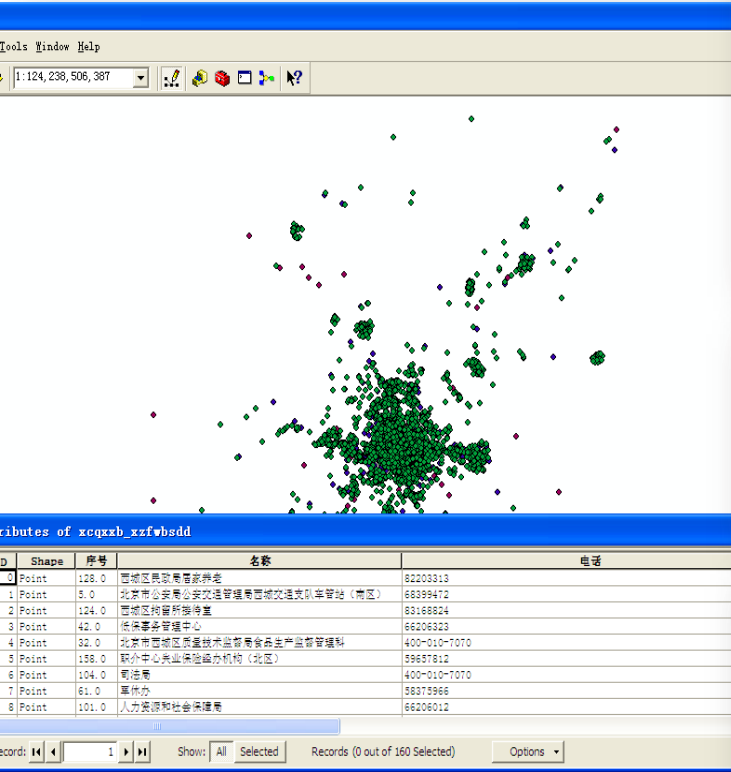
Tools Window Help

1:124,238,506,387

ributes of xcqxxb_xzfwbsdd

| D | Shape | 序号 | 名称 | 电话 |
|---|---|---|---|---|
| 0 | Point | 128.0 | 西城区民政局居家养老 | 82203313 |
| 1 | Point | 5.0 | 北京市公安局公安交通管理局西城交通支队车管站（南区） | 68399472 |
| 2 | Point | 124.0 | 西城区拘留所接待室 | 83168824 |
| 3 | Point | 42.0 | 优抚事务管理中心 | 66206323 |
| 4 | Point | 32.0 | 北京市西城区质量技术监督局食品生产监督管理科 | 400-010-7070 |
| 5 | Point | 158.0 | 职介中心失业保险经办机构（北区） | 59657812 |
| 6 | Point | 104.0 | 司法局 | 400-010-7070 |
| 7 | Point | 61.0 | 军休办 | 58375966 |
| 8 | Point | 101.0 | 人力资源和社会保障局 | 66206012 |

ecord: 1 Show: All Selected Records (0 out of 160 Selected) Options